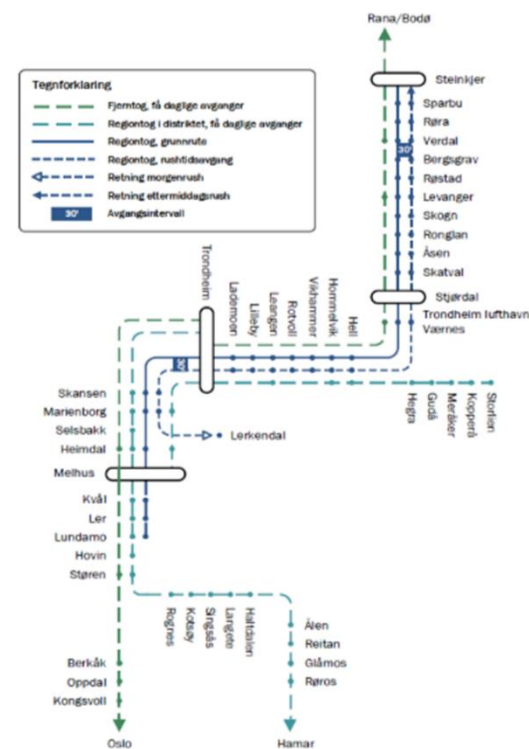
Rana/Bodø

Tegnforklaring
Fjerntog, få daglige avganger
Regiontog i distriktet, få daglige avganger
Regiontog, grunnrute
Regiontog, rushtidsavgang
Retning morgenrush
Retning ettermiddagsrush
30' Avgangsintervall

Steinkjer
Sparbu
Røra
Verdal
Bergsgrav
Røstad
Levanger
Skogn
Ronglan
Åsen
Skatval
Stjørdal
Trondheim lufthavn Værnes

30'

Trondheim
Lademoen
Lilleby
Leangen
Rotvoll
Vikhammer
Hommelvik
Hell

30'

Hegra
Gudå
Meråker
Kopperå
Storlien

Skansen
Marienborg
Selsbakk
Heimdal
Lerkendal
Melhus
Kvål
Ler
Lundamo
Hovin
Støren

Rognes
Kotsøy
Singsås
Langlete
Haltdalen

Ålen
Reitan
Glåmos
Røros

Berkåk
Oppdal
Kongsvoll

Oslo
Hamar